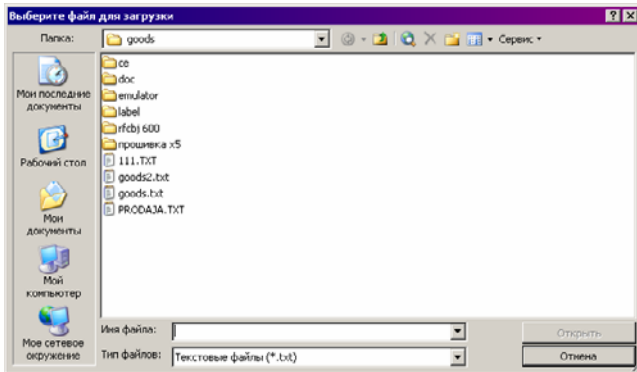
Выберите файл для загрузки

? X

Папка: goods

Сервис

Мои последние документы

Рабочий стол

Мои документы

Мой компьютер

Мое сетевое окружение

ce
doc
emulator
label
rfcbj 600
прошивка x5
111.TXT
goods2.txt
goods.txt
PRODAJA.TXT

Имя файла:

Тип файлов: Текстовые файлы (*.txt)

Открыть

Отмена